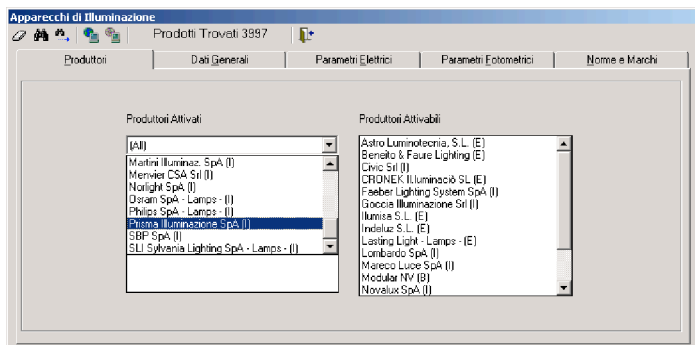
Apparecchi di Illuminazione

Prodotti Trovati 3997

Produttori | Dati Generali | Parametri Elettrici | Parametri Fotometrici | Nome e Marchi

Produttori Attivati

(All)

Martini Illuminaz. SpA (I)
Menvier CSA Srl (I)
Norlight SpA (I)
Osram SpA - Lamps - (I)
Philips SpA - Lamps - (I)
Prisma Illuminazione SpA (I)
SBP SpA (I)
SLI Sylvania Lighting SpA - Lamps - (I)

Produttori Attivabili

Astro Luminotecnia, S.L. (E)
Beneito & Faure Lighting (E)
Civic Srl (I)
CRONEK Il·luminació SL (E)
Faeber Lighting System SpA (I)
Goccia Illuminazione Srl (I)
Ilumisa S.L. (E)
Indeluz S.L. (E)
Lasting Light - Lamps - (E)
Lombardo SpA (I)
Marecc Luce SpA (I)
Modular NV (B)
Novalux SpA (I)